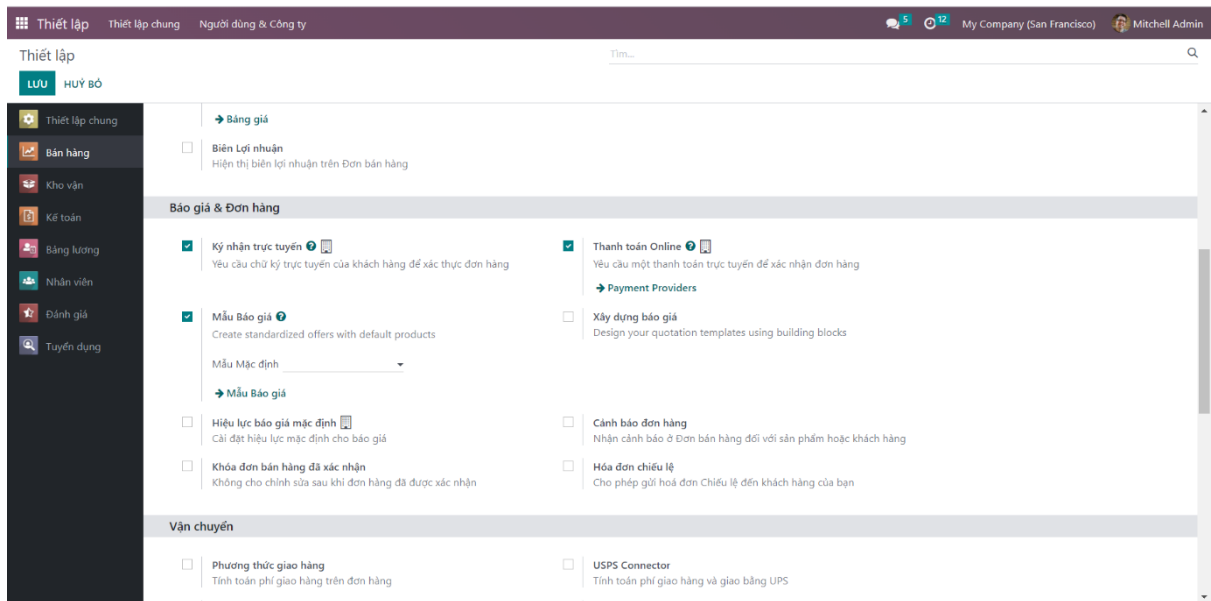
Thiết lập Thiết lập chung Người dùng & Công ty

5 12 My Company (San Francisco) Mitchell Admin

Thiết lập

Tìm...

LƯU HUỶ BỎ

Thiết lập chung
Bán hàng
Kho vận
Kế toán
Bảng lương
Nhân viên
Đánh giá
Tuyển dụng

→ Bảng giá

Biên Lợi nhuận
Hiện thị biên lợi nhuận trên Đơn bán hàng

Báo giá & Đơn hàng

Ký nhận trực tuyến
Yêu cầu chữ ký trực tuyến của khách hàng để xác thực đơn hàng

Thanh toán Online
Yêu cầu một thanh toán trực tuyến để xác nhận đơn hàng

→ Payment Providers

Mẫu Báo giá
Create standardized offers with default products

Mẫu Mặc định

→ Mẫu Báo giá

Xây dựng báo giá
Design your quotation templates using building blocks

Hiệu lực báo giá mặc định
Cài đặt hiệu lực mặc định cho báo giá

Cảnh báo đơn hàng
Nhận cảnh báo ở Đơn bán hàng đối với sản phẩm hoặc khách hàng

Khóa đơn bán hàng đã xác nhận
Không cho chỉnh sửa sau khi đơn hàng đã được xác nhận

Hóa đơn chiếu lệ
Cho phép gửi hoá đơn Chiếu lệ đến khách hàng của bạn

Vận chuyển

Phương thức giao hàng
Tính toán phí giao hàng trên đơn hàng

USPS Connector
Tính toán phí giao hàng và giao bằng UPS